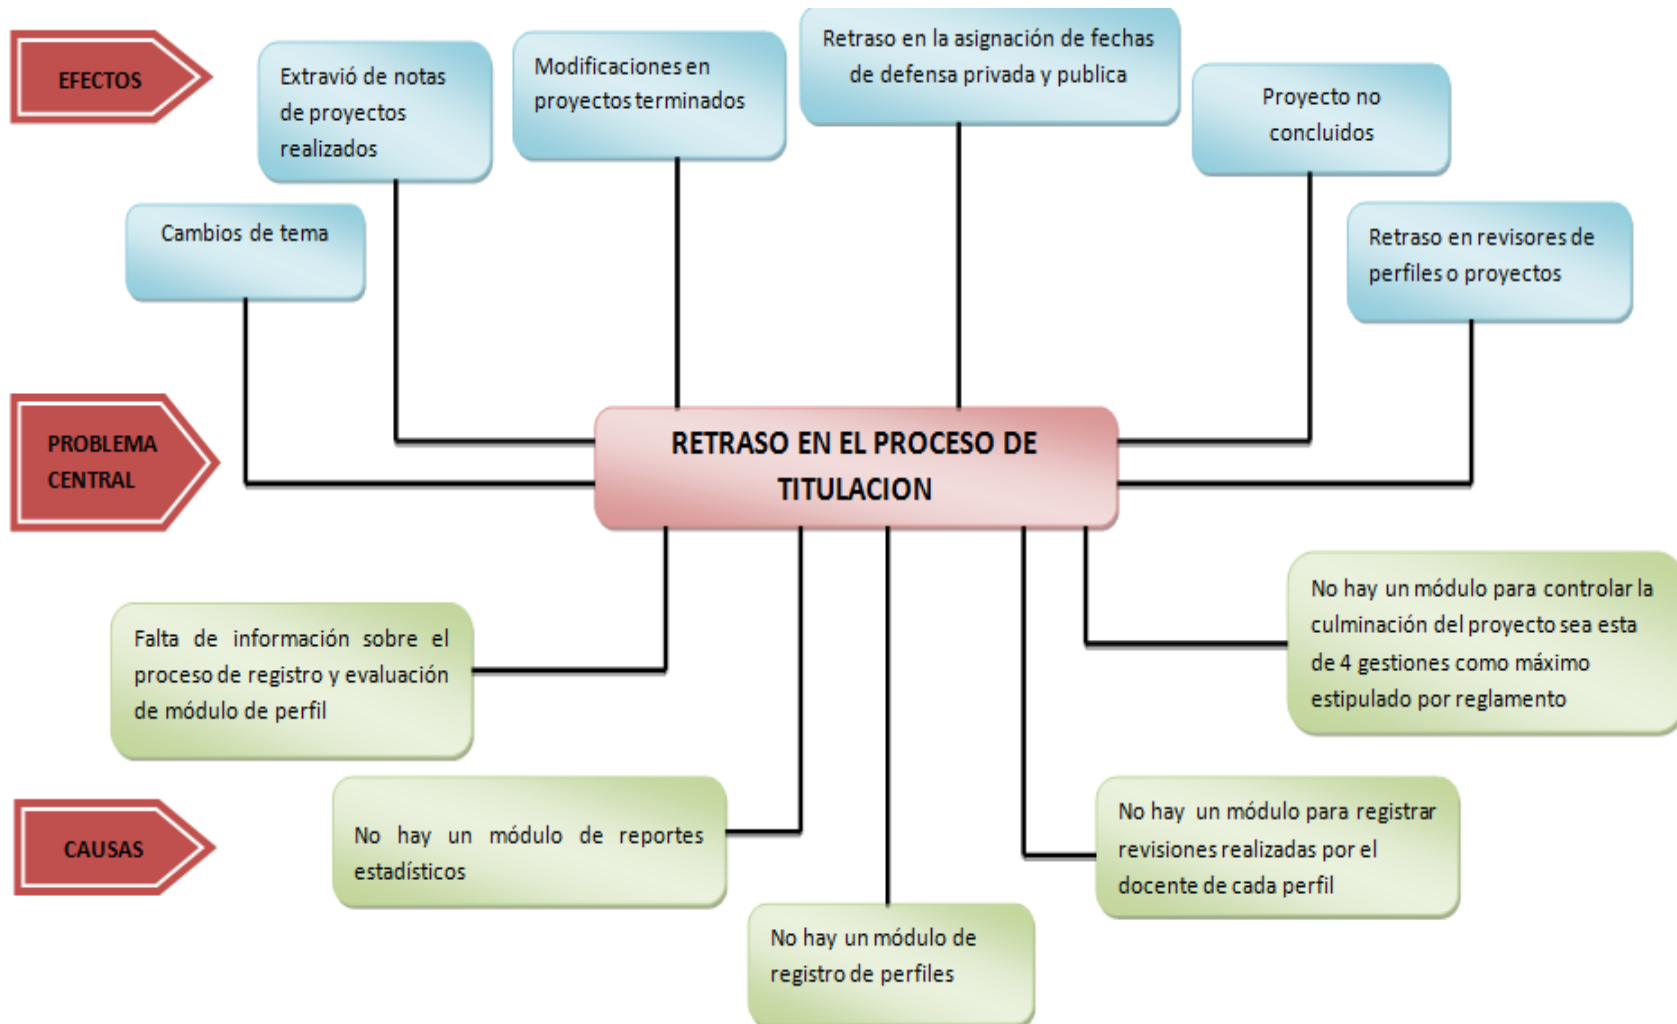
EFECTOS

Extravió de notas de proyectos realizados

Modificaciones en proyectos terminados

Retraso en la asignación de fechas de defensa privada y publica

Proyecto no concluidos

Cambios de tema

Retraso en revisores de perfiles o proyectos

PROBLEMA CENTRAL

RETRASO EN EL PROCESO DE TITULACION

Falta de información sobre el proceso de registro y evaluación de módulo de perfil

No hay un módulo para controlar la culminación del proyecto sea esta de 4 gestiones como máximo estipulado por reglamento

CAUSAS

No hay un módulo de reportes estadísticos

No hay un módulo para registrar revisiones realizadas por el docente de cada perfil

No hay un módulo de registro de perfiles